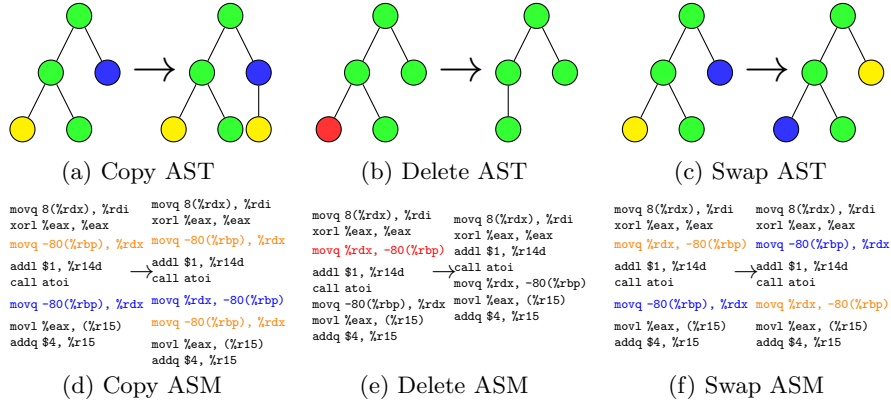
(a) Copy AST

(b) Delete AST

(c) Swap AST

movq 8(%rdx), %rdi
xorl %eax, %eax
movq -80(%rbp), %rdx
addl $1, %r14d
call atoi
movq -80(%rbp), %rdx
movl %eax, (%r15)
addq $4, %r15

movq 8(%rdx), %rdi
xorl %eax, %eax
movq -80(%rbp), %rdx
addl $1, %r14d
call atoi
movq %rdx, -80(%rbp)
movq -80(%rbp), %rdx
movl %eax, (%r15)
addq $4, %r15

(d) Copy ASM

movq 8(%rdx), %rdi
xorl %eax, %eax
movq %rdx, -80(%rbp)
addl $1, %r14d
call atoi
movq -80(%rbp), %rdx
movl %eax, (%r15)
addq $4, %r15

movq 8(%rdx), %rdi
xorl %eax, %eax
addl $1, %r14d
call atoi
movq %rdx, -80(%rbp)
movl %eax, (%r15)
addq $4, %r15

(e) Delete ASM

movq 8(%rdx), %rdi
xorl %eax, %eax
movq %rdx, -80(%rbp)
addl $1, %r14d
call atoi
movq -80(%rbp), %rdx
movl %eax, (%r15)
addq $4, %r15

movq 8(%rdx), %rdi
xorl %eax, %eax
movq -80(%rbp), %rdx
addl $1, %r14d
call atoi
movq %rdx, -80(%rbp)
movl %eax, (%r15)
addq $4, %r15

(f) Swap ASM